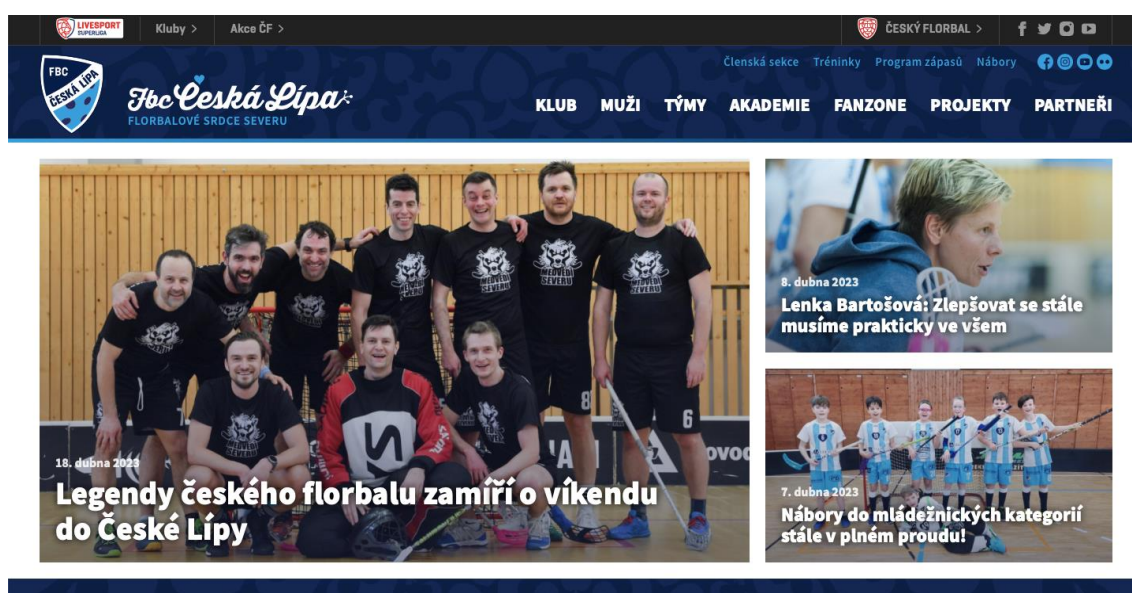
LIVESPORT SUPERLIGA Kluby > Akce ČF >

ČESKÝ FLORBAL >

Členská sekce Tréninky Program zápasů Nábory

FBC ČESKÁ LÍPA

Fbc Česká Lípa
FLORBALOVÉ SRDCE SEVERU

KLUB MUŽI TÝMY AKADEMIE FANZONE PROJEKTY PARTNEŘI

MEDVĚDI SEVERU

18. dubna 2023
Legendy českého florbalu zamíří o víkendu do České Lípy

8. dubna 2023
Lenka Bartošová: Zlepšovat se stále musíme prakticky ve všem

7. dubna 2023
Nábory do mládežnických kategorií stále v plném proudu!